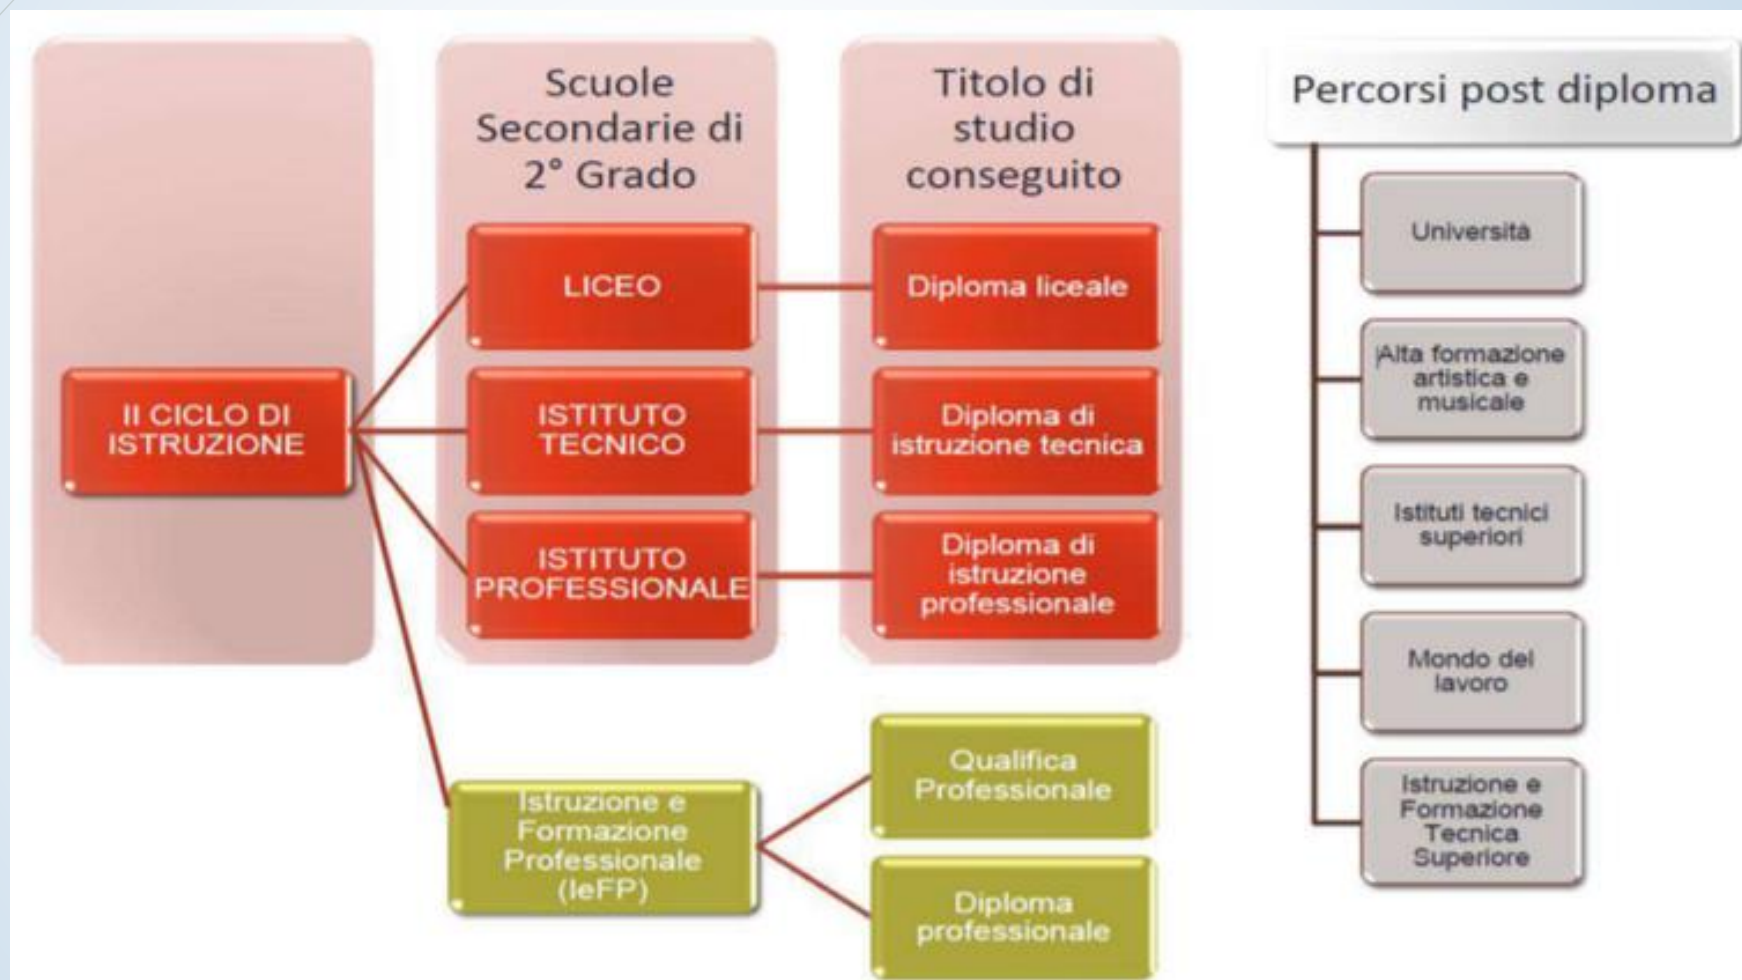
Scuole Secondarie di 2° Grado

Titolo di studio conseguito

Percorsi post diploma

II CICLO DI ISTRUZIONE

LICEO

Diploma liceale

ISTITUTO TECNICO

Diploma di istruzione tecnica

ISTITUTO PROFESSIONALE

Diploma di istruzione professionale

Istruzione e Formazione Professionale (IeFP)

Qualifica Professionale

Diploma professionale

Università

¡Alta formazione artistica e musicale

Istituti tecnici superiori

Mondo del lavoro

Istruzione e Formazione Tecnica Superiore